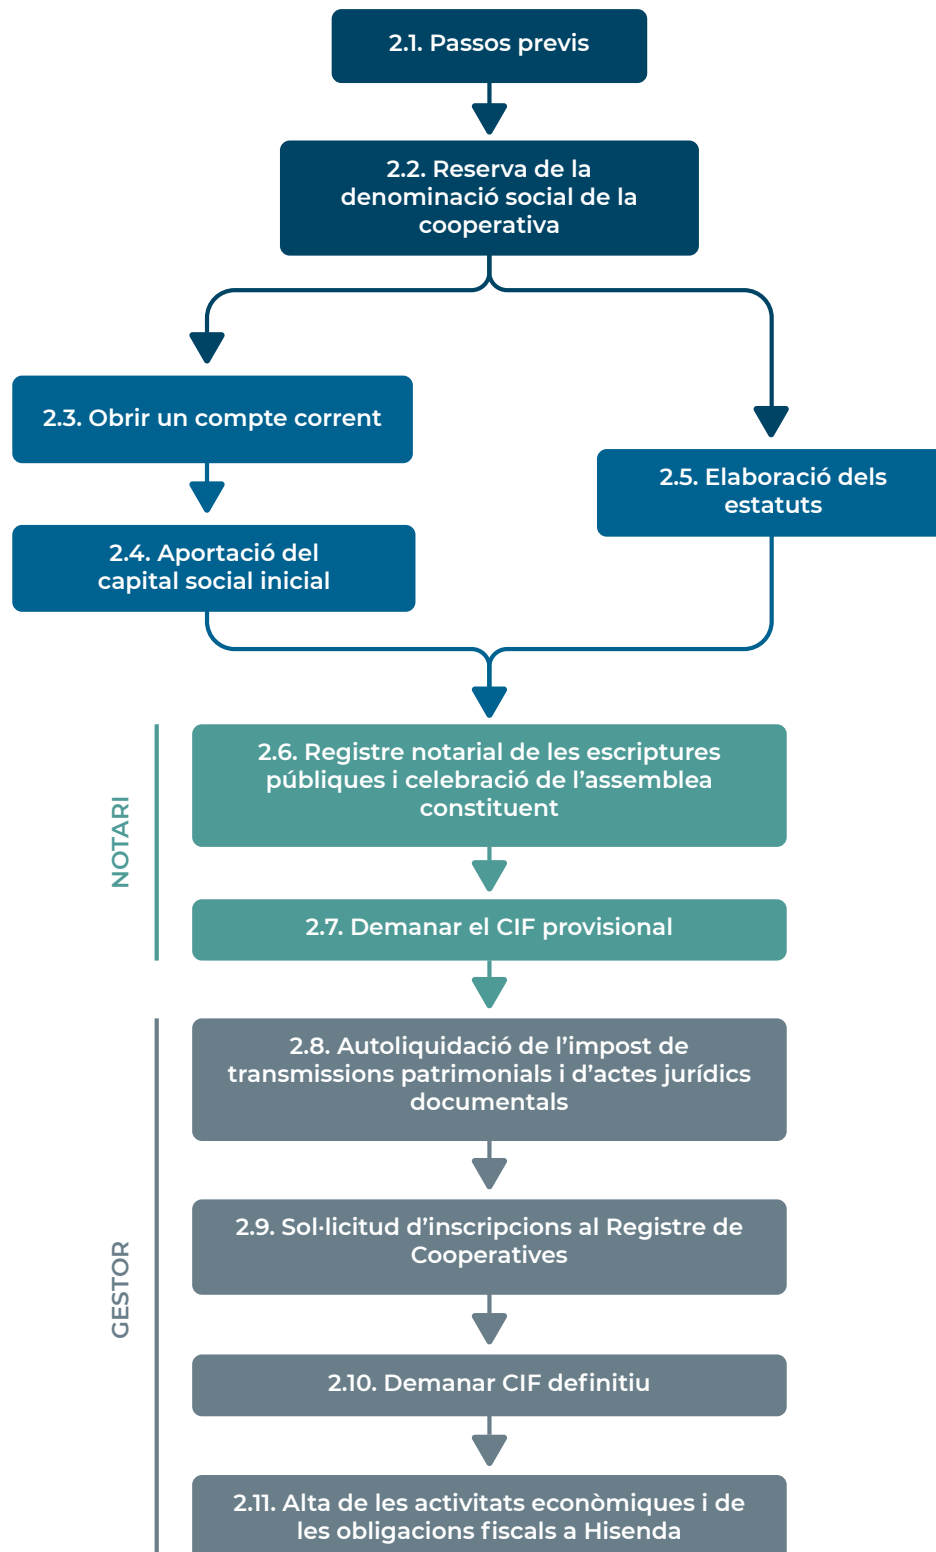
2.1. Passos previs

2.2. Reserva de la denominació social de la cooperativa

2.3. Obrir un compte corrent

2.4. Aportació del capital social inicial

2.5. Elaboració dels estatuts

NOTARI

2.6. Registre notarial de les escriptures públiques i celebració de l'assemblea constituent

2.7. Demanar el CIF provisional

GESTOR

2.8. Autoliquidació de l'impost de transmissions patrimonials i d'actes jurídics documentals

2.9. Sol·licitud d'inscripcions al Registre de Cooperatives

2.10. Demanar CIF definitiu

2.11. Alta de les activitats econòmiques i de les obligacions fiscals a Hisenda